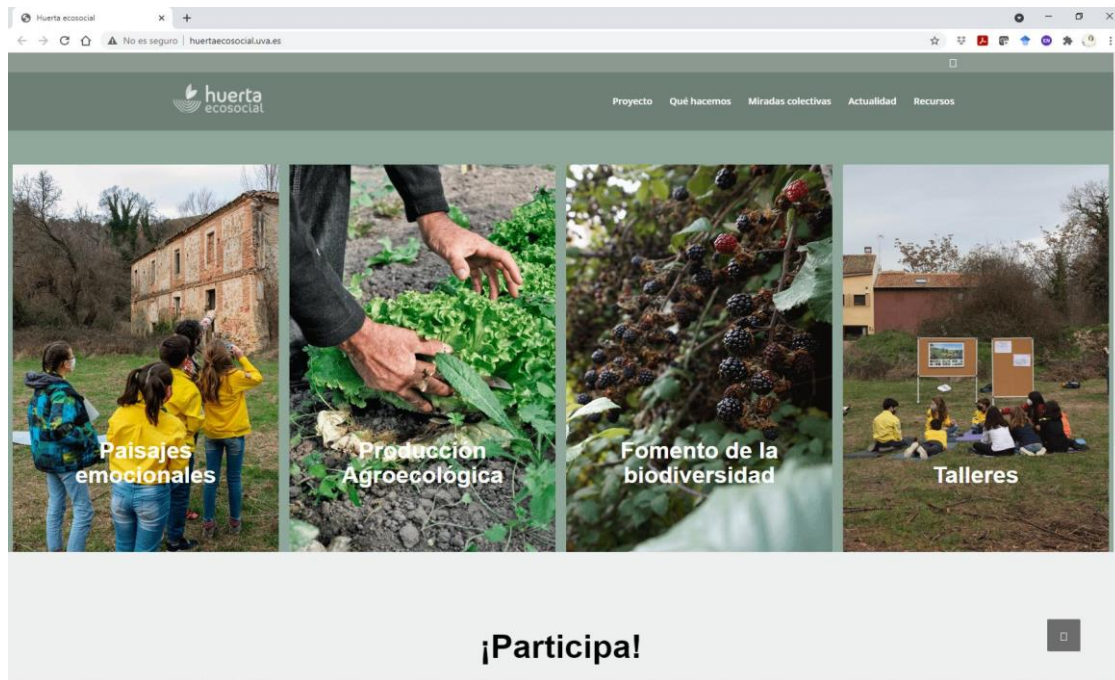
Huerta ecosocial

No es seguro | huertaecosocial.uva.es

huerta ecosocial

Proyecto Qué hacemos Miradas colectivas Actualidad Recursos

Paisajes emocionales

Producción Agroecológica

Fomento de la biodiversidad

Talleres

¡Participa!